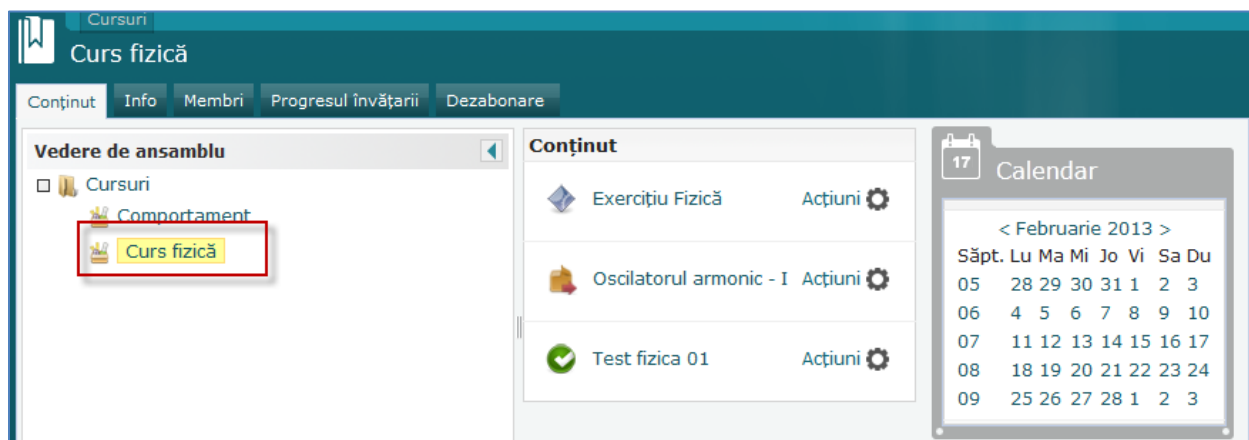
Cursuri

Curs fizică

Conținut | Info | Membri | Progresul învățarii | Dezabonare

Vedere de ansamblu

Cursuri

Comportament

Curs fizică

Conținut

Exercițiu Fizică Acțiuni

Oscilatorul armonic - I Acțiuni

Test fizica 01 Acțiuni

17

Calendar

< Februarie 2013 >

| Săpt. | Lu | Ma | Mi | Jo | Vi | Sa | Du |
|---|---|---|---|---|---|---|---|
| 05 | 28 | 29 | 30 | 31 | 1 | 2 | 3 |
| 06 | 4 | 5 | 6 | 7 | 8 | 9 | 10 |
| 07 | 11 | 12 | 13 | 14 | 15 | 16 | 17 |
| 08 | 18 | 19 | 20 | 21 | 22 | 23 | 24 |
| 09 | 25 | 26 | 27 | 28 | 1 | 2 | 3 |